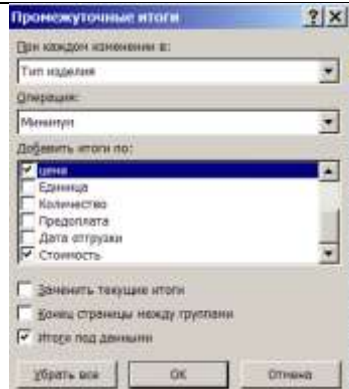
Промежуточные итоги

?

X

При каждом изменении в:

Тип изделия

Операция:

Минимум

Добавить итоги по:

Цена

Единица

Количество

Предоплата

Дата отгрузки

Стоимость

Заменить текущие итоги

Конец страницы между группами

Итоги под данными

Убрать все

ОК

Отмена